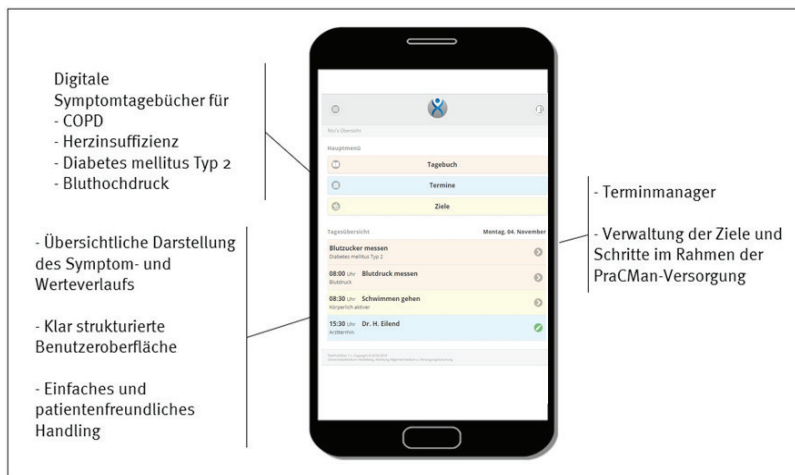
Digitale Symptomtagebücher für
- COPD
- Herzinsuffizienz
- Diabetes mellitus Typ 2
- Bluthochdruck

- Übersichtliche Darstellung des Symptom- und Werteverlaufs

- Klar strukturierte Benutzeroberfläche

- Einfaches und patientenfreundliches Handling

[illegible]

Hauptmenü

Tagebuch

Termine

Ziele

Tagesübersicht Montag, 04. November

Blutzucker messen
Diabetes mellitus Typ 2

08:00 Uhr Blutdruck messen
Blutdruck

08:30 Uhr Schwimmen gehen
Körperlich aktiver

15:30 Uhr Dr. H. Eilend
Arzttermin

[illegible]

- Terminmanager

- Verwaltung der Ziele und Schritte im Rahmen der PraCMan-Versorgung